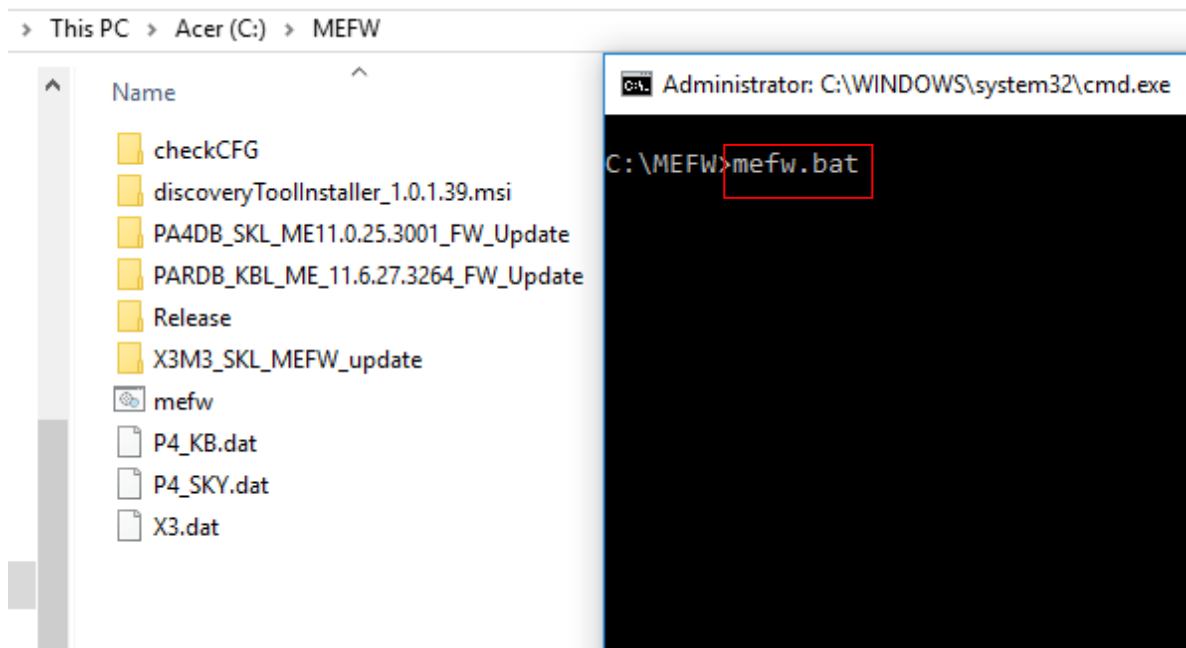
> This PC > Acer (C:) > MEFW

Name

checkCFG
discoveryToolInstaller_1.0.1.39.msi
PA4DB_SKL_ME11.0.25.3001_FW_Update
PARDB_KBL_ME_11.6.27.3264_FW_Update
Release
X3M3_SKL_MEFW_update
mefw
P4_KB.dat
P4_SKY.dat
X3.dat

Administrator: C:\WINDOWS\system32\cmd.exe

C:\MEFW>mefw.bat